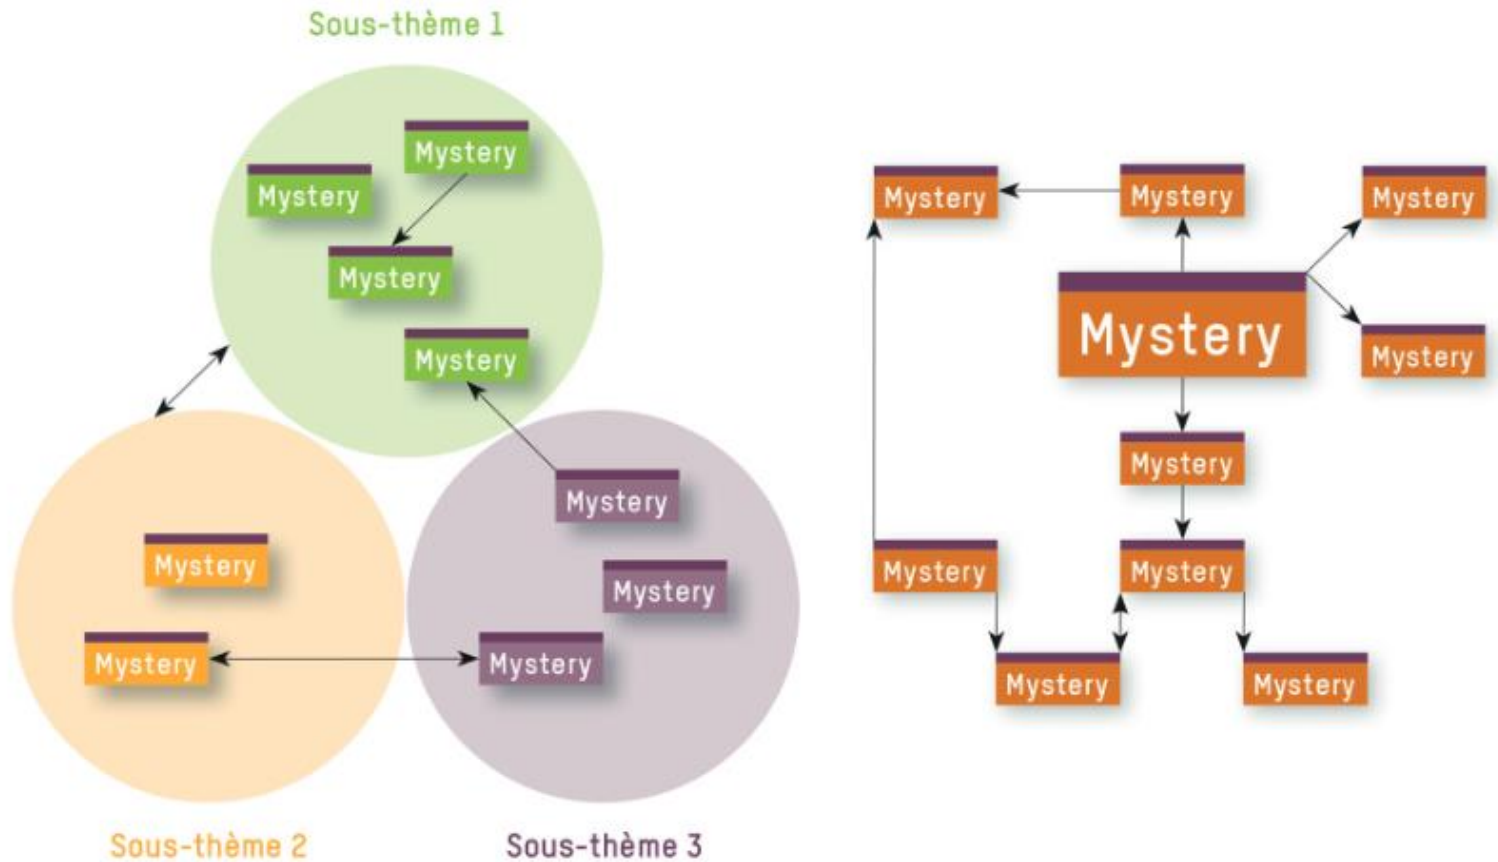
Sous-thème 1

Mystery

Mystery

Mystery

Mystery

Mystery

Mystery

Mystery

Mystery

Mystery

Sous-thème 2

Sous-thème 3

Mystery

Mystery

Mystery

Mystery

Mystery

Mystery

Mystery

Mystery

Mystery

Mystery

Mystery